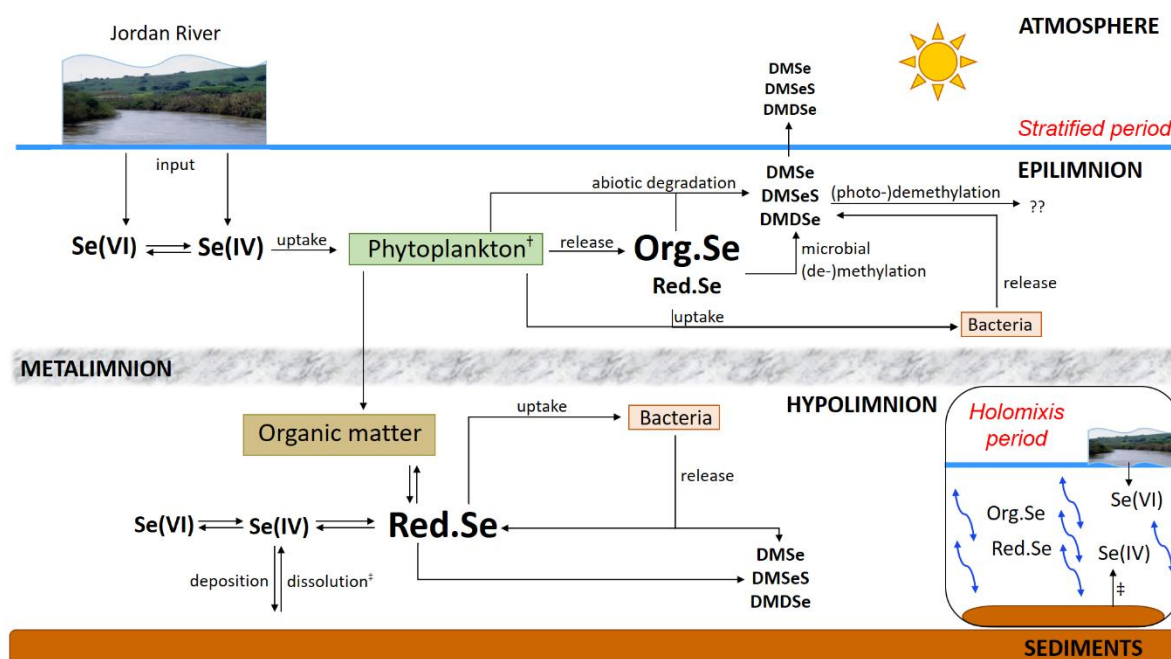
Jordan River

ATMOSPHERE

DMSe
DMSeS
DMDSe

Stratified period

input

EPILIMNION

abiotic degradation

DMSe
DMSeS
DMDSe

(photo-)demethylation

??

Se(VI) Se(IV) uptake Phytoplankton† release Org.Se

Red.Se

microbial
(de-)methylation

release

uptake

Bacteria

METALIMNION

HYPOLIMNION

Holomixis period

uptake

Bacteria

Organic matter

release

Se(VI) Se(IV) Red.Se

DMSe
DMSeS
DMDSe

deposition

dissolution‡

Org.Se

Red.Se

Se(VI)

Se(IV)

‡

SEDIMENTS